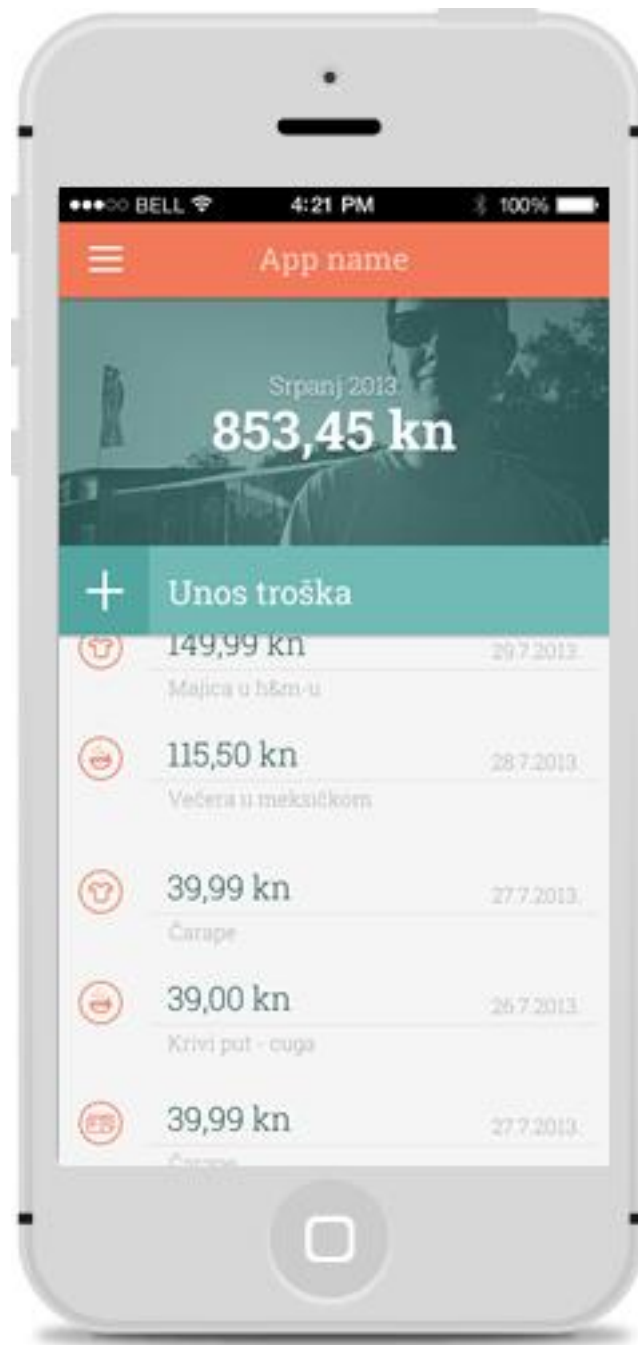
●●●○○ BELL 4:21 PM 100%

App name

Srpanj 2013.

853,45 kn

+ Unos troška

149,99 kn 29.7.2013.

Majica u h&m-u

115,50 kn 28.7.2013.

Večera u meksičkom

39,99 kn 27.7.2013.

Čarape

39,00 kn 26.7.2013.

Krivi put - cuga

39,99 kn 27.7.2013.

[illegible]